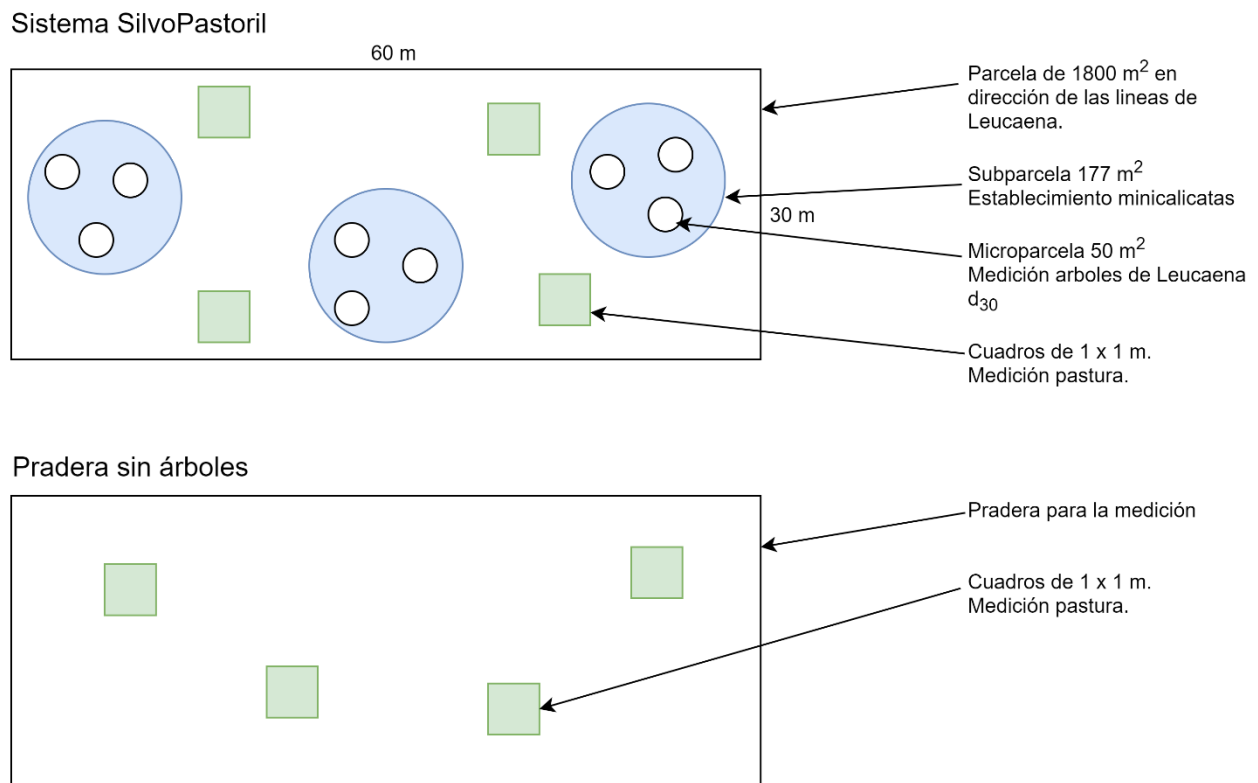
Sistema SilvoPastoril

60 m

30 m

Parcela de 1800 $m^2$ en dirección de las lineas de Leucaena.

Subparcela 177 $m^2$
Establecimiento minicalicatas

Microparcela 50 $m^2$
Medición arboles de Leucaena
$d_{30}$

Cuadros de 1 x 1 m.
Medición pastura.

Pradera sin árboles

Pradera para la medición

Cuadros de 1 x 1 m.
Medición pastura.